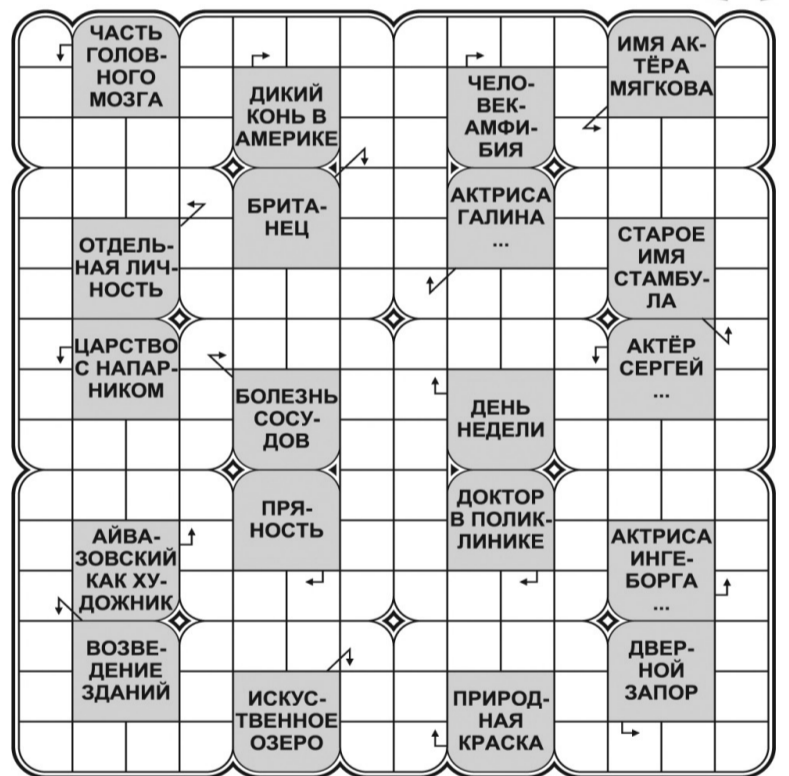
ЧАСТЬ ГОЛОВНОГО МОЗГА

ДИКИЙ КОНЬ В АМЕРИКЕ

ЧЕЛОВЕК-АМФИБИЯ

ИМЯ АКТЁРА МЯГКОВА

БРИТАНЕЦ

АКТРИСА ГАЛИНА ...

ОТДЕЛЬНАЯ ЛИЧНОСТЬ

СТАРОЕ ИМЯ СТАМБУЛА

ЦАРСТВО С НАПАРНИКОМ

АКТЁР СЕРГЕЙ ...

БОЛЕЗНЬ СОСУДОВ

ДЕНЬ НЕДЕЛИ

ПРЯНОСТЬ

ДОКТОР В ПОЛИКЛИНИКЕ

АЙВАЗОВСКИЙ КАК ХУДОЖНИК

АКТРИСА ИНГЕБОРГА ...

ВОЗВЕДЕНИЕ ЗДАНИЙ

ДВЕРНОЙ ЗАПОР

ИСКУСТВЕННОЕ ОЗЕРО

ПРИРОДНАЯ КРАСКА